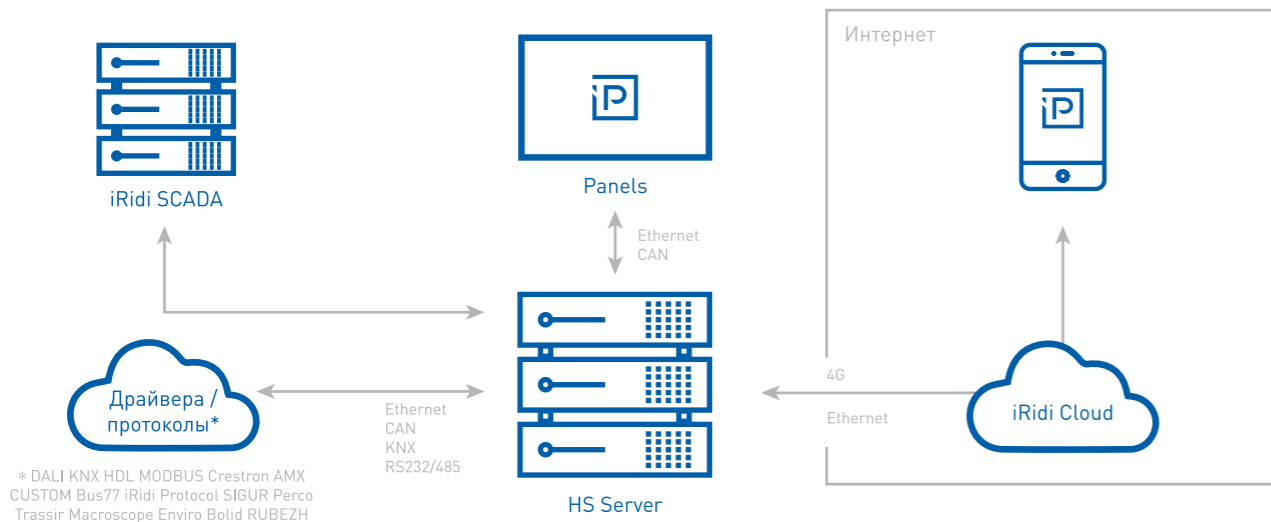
Интернет

iRidi SCADA

iP

Panels

iP

Ethernet
CAN

Драйвера /
протоколы*

Ethernet
CAN
KNX
RS232/485

HS Server

4G

Ethernet

iRidi Cloud

* DALI KNX HDL MODBUS Crestron AMX
CUSTOM Bus77 iRidi Protocol SIGUR Perco
Trassir Macroscope Enviro Bolid RUBEZH